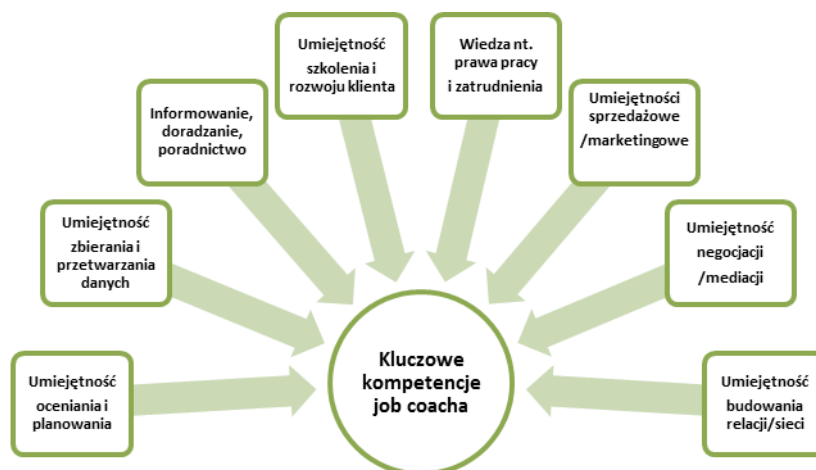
Umiejętność szkolenia i rozwoju klienta

Wiedza nt. prawa pracy i zatrudnienia

Informowanie, doradzanie, poradnictwo

Umiejętności sprzedażowe /marketingowe

Umiejętność zbierania i przetwarzania danych

Umiejętność negocjacji /mediacji

Umiejętność oceniania i planowania

Kluczowe kompetencje job coacha

Umiejętność budowania relacji/sieci